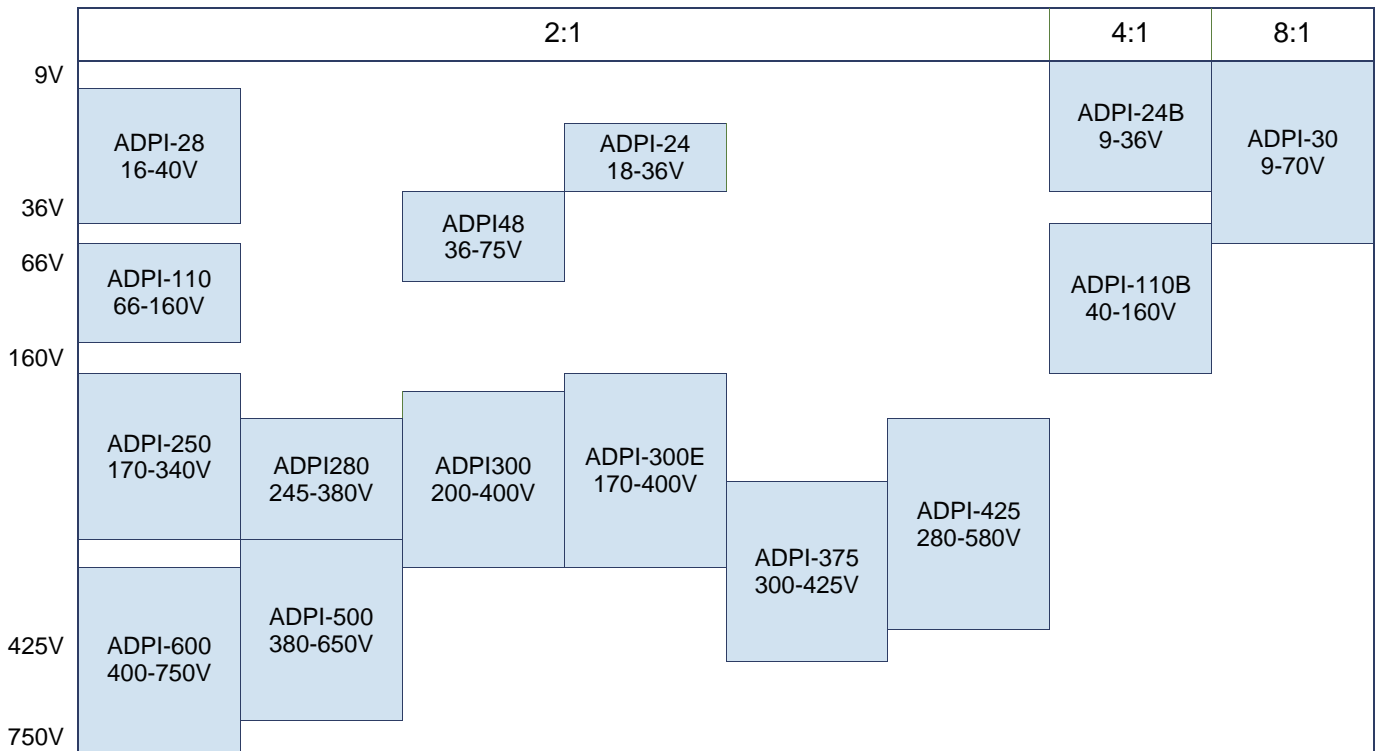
2:1

4:1

8:1

9V

36V

66V

160V

425V

750V

ADPI-28
16-40V

ADPI-24
18-36V

ADPI48
36-75V

ADPI-110
66-160V

ADPI-24B
9-36V

ADPI-30
9-70V

ADPI-110B
40-160V

ADPI-250
170-340V

ADPI280
245-380V

ADPI300
200-400V

ADPI-300E
170-400V

ADPI-375
300-425V

ADPI-425
280-580V

ADPI-600
400-750V

ADPI-500
380-650V